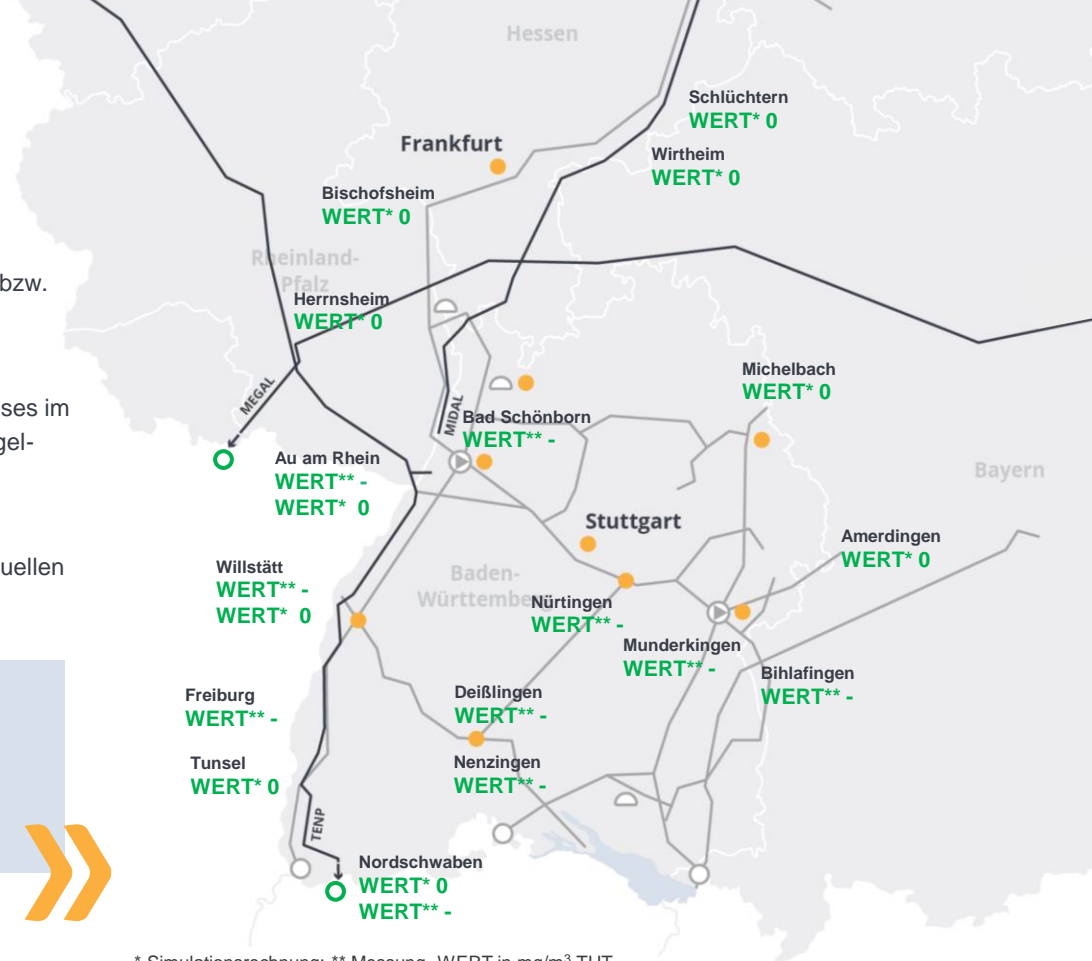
bzw.

ses im gel-

uellen

Hessen

Schlüchtern
WERT* 0

Frankfurt

Wirtheim
WERT* 0

Bischofsheim
WERT* 0

Rheinland-Pfalz

Herrnsheim
WERT* 0

MEGAL

Michelbach
WERT* 0

MIDAL

Bad Schönborn
WERT** -

Au am Rhein
WERT** -
WERT* 0

Bayern

Stuttgart

Amerdingen
WERT* 0

Willstätt
WERT** -
WERT* 0

Baden-Württemberg

Nürtingen
WERT** -

Munderkingen
WERT** -

Bihlafingen
WERT** -

Freiburg
WERT** -

Deißlingen
WERT** -

Tunsel
WERT* 0

Nenzingen
WERT** -

TENP

Nordschwaben
WERT* 0
WERT** -

* Simulationsrechnung; ** Messung, WERT in mg/m$^3$ THT